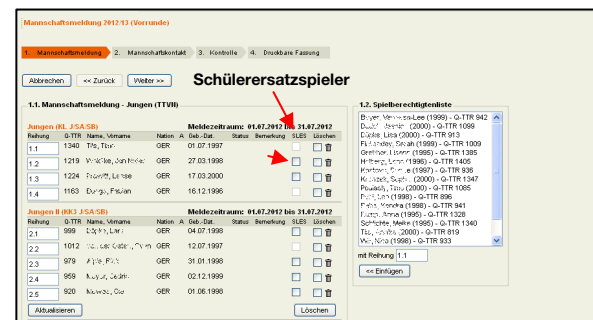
Mannschaftsmeldung 2012/13 (Vorrunde)

1. Mannschaftsmeldung 2. Mannschaftskontakt 3. Kontrolle 4. Druckbare Fassung

Abbrechen | << Zurück | Weiter >>

Schülerersatzspieler

1.1. Mannschaftsmeldung - Jungen (TTVN)

Jungen (KL J/SA/SB) Meldezeitraum: 01.07.2012 bis 31.07.2012

| Reihung | Q-TTR | Name, Vorname | Nation | A | Geb.-Dat. | Status | Bemerkung | SLES | Löschen |
|---|---|---|---|---|---|---|---|---|---|
| 1.1 | 1340 | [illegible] | GER | | 01.07.1997 | | | | |
| 1.2 | 1219 | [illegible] | GER | | 27.03.1998 | | | | |
| 1.3 | 1224 | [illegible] | GER | | 17.03.2000 | | | | |
| 1.4 | 1163 | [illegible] | GER | | 16.12.1996 | | | | |

Jungen II (KK J/SA/SB) Meldezeitraum: 01.07.2012 bis 31.07.2012

| Reihung | Q-TTR | Name, Vorname | Nation | A | Geb.-Dat. | Status | Bemerkung | SLES | Löschen |
|---|---|---|---|---|---|---|---|---|---|
| 2.1 | 999 | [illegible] | GER | | 04.07.1998 | | | | |
| 2.2 | 1012 | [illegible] | GER | | 12.07.1997 | | | | |
| 2.3 | 979 | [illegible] | GER | | 31.01.1998 | | | | |
| 2.4 | 959 | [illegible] | GER | | 02.12.1999 | | | | |
| 2.5 | 920 | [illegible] | GER | | 01.06.1998 | | | | |

Aktualisieren | Löschen

1.2. Spielberechtigtenliste

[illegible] (1999) - Q-TTR 942
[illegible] (2000) - Q-TTR 1099
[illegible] (2000) - Q-TTR 913
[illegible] (1998) - Q-TTR 1009
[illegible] (1995) - Q-TTR 1385
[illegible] (1996) - Q-TTR 1405
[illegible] (1997) - Q-TTR 936
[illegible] (2000) - Q-TTR 1347
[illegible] (2000) - Q-TTR 1085
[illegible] (1998) - Q-TTR 896
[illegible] (1998) - Q-TTR 941
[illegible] (1996) - Q-TTR 1328
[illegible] (1995) - Q-TTR 1340
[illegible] (2000) - Q-TTR 819
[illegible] (1998) - Q-TTR 933

mit Reihung 1.1

<< Einfügen